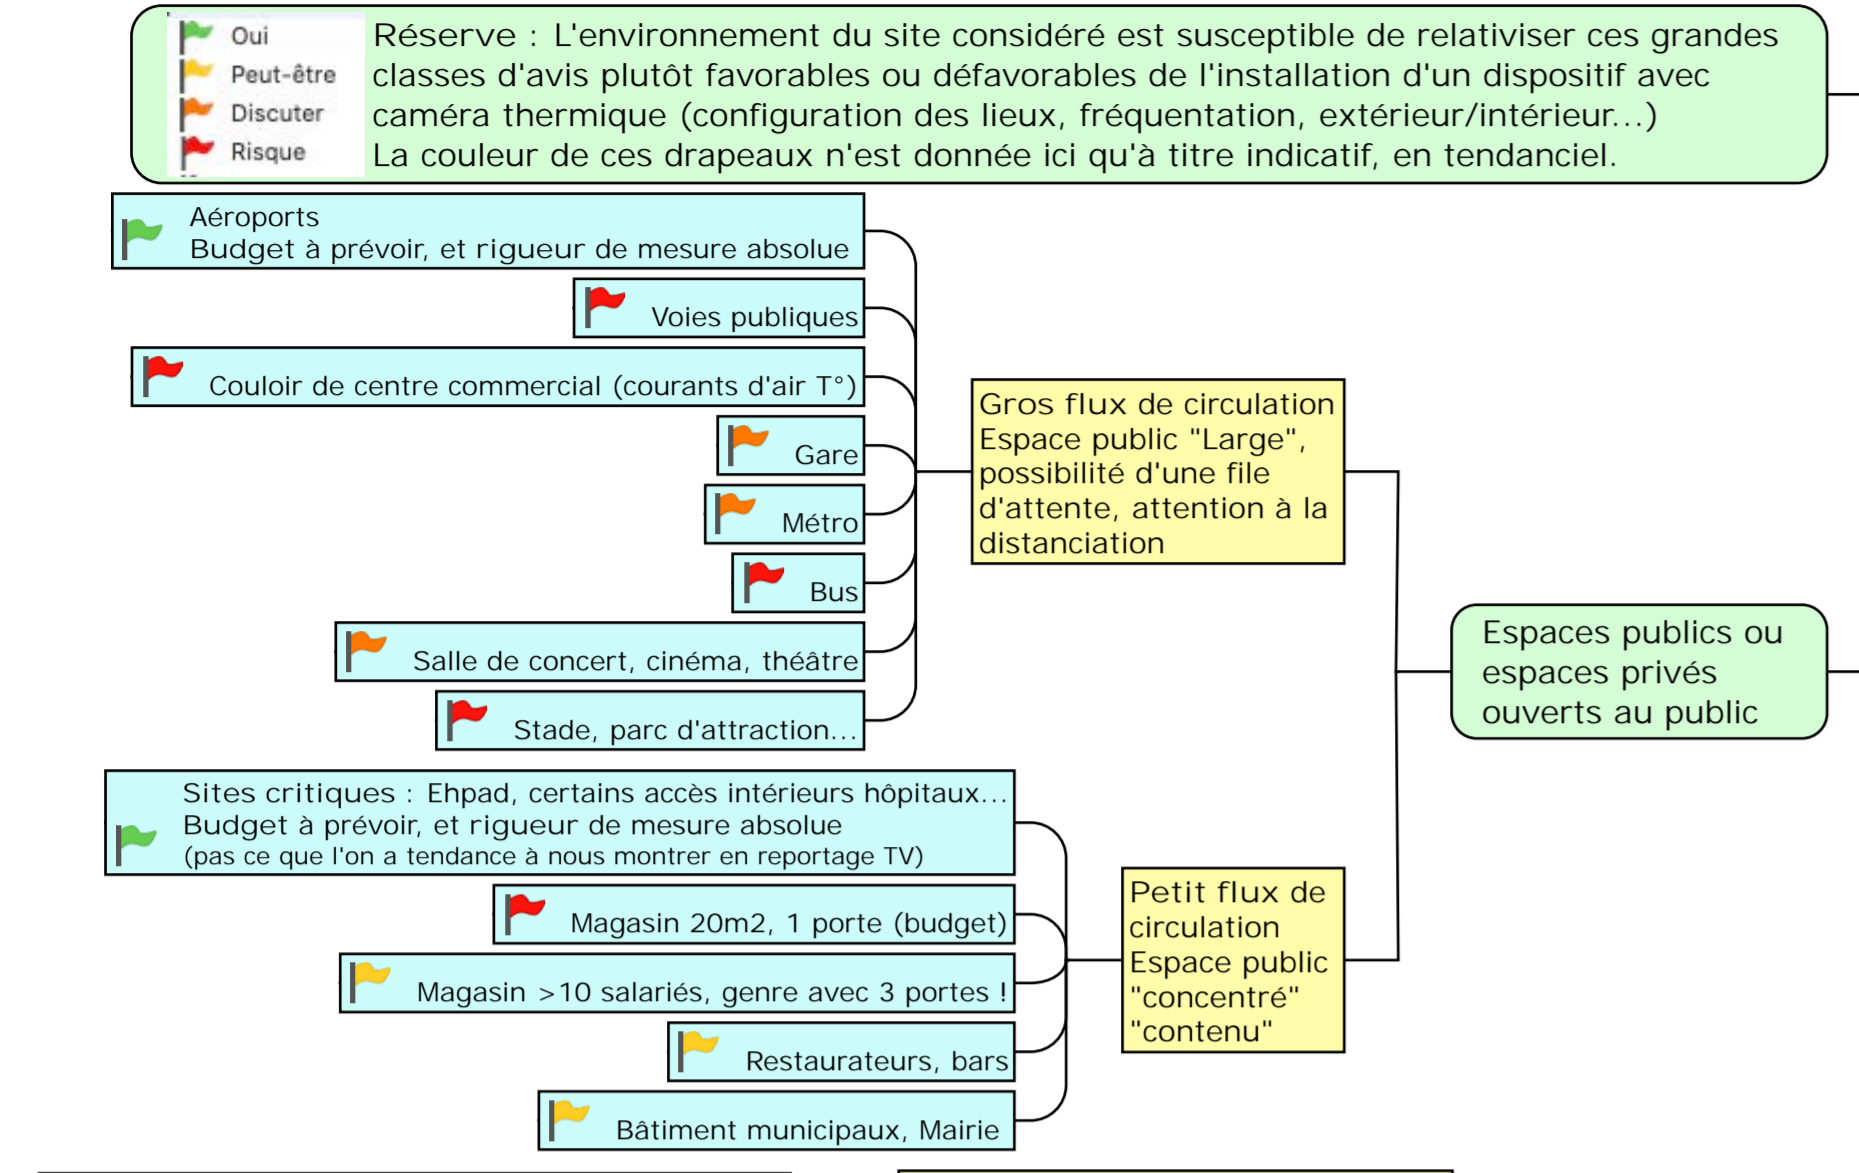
Oui
Peut-être
Discuter
Risque

Réserve : L'environnement du site considéré est susceptible de relativiser ces grandes classes d'avis plutôt favorables ou défavorables de l'installation d'un dispositif avec caméra thermique (configuration des lieux, fréquentation, extérieur/intérieur...)
La couleur de ces drapeaux n'est donnée ici qu'à titre indicatif, en tendanciel.

Aéroports
Budget à prévoir, et rigueur de mesure absolue

Voies publiques

Couloir de centre commercial (courants d'air T°)

Gare

Métro

Bus

Salle de concert, cinéma, théâtre

Stade, parc d'attraction...

Gros flux de circulation
Espace public "Large", possibilité d'une file d'attente, attention à la distanciation

Espaces publics ou espaces privés ouverts au public

Sites critiques : Ehpad, certains accès intérieurs hôpitaux...
Budget à prévoir, et rigueur de mesure absolue
(pas ce que l'on a tendance à nous montrer en reportage TV)

Magasin 20m2, 1 porte (budget)

Magasin >10 salariés, genre avec 3 portes !

Restaurateurs, bars

Bâtiment municipaux, Mairie

Petit flux de circulation
Espace public "concentré" "contenu"